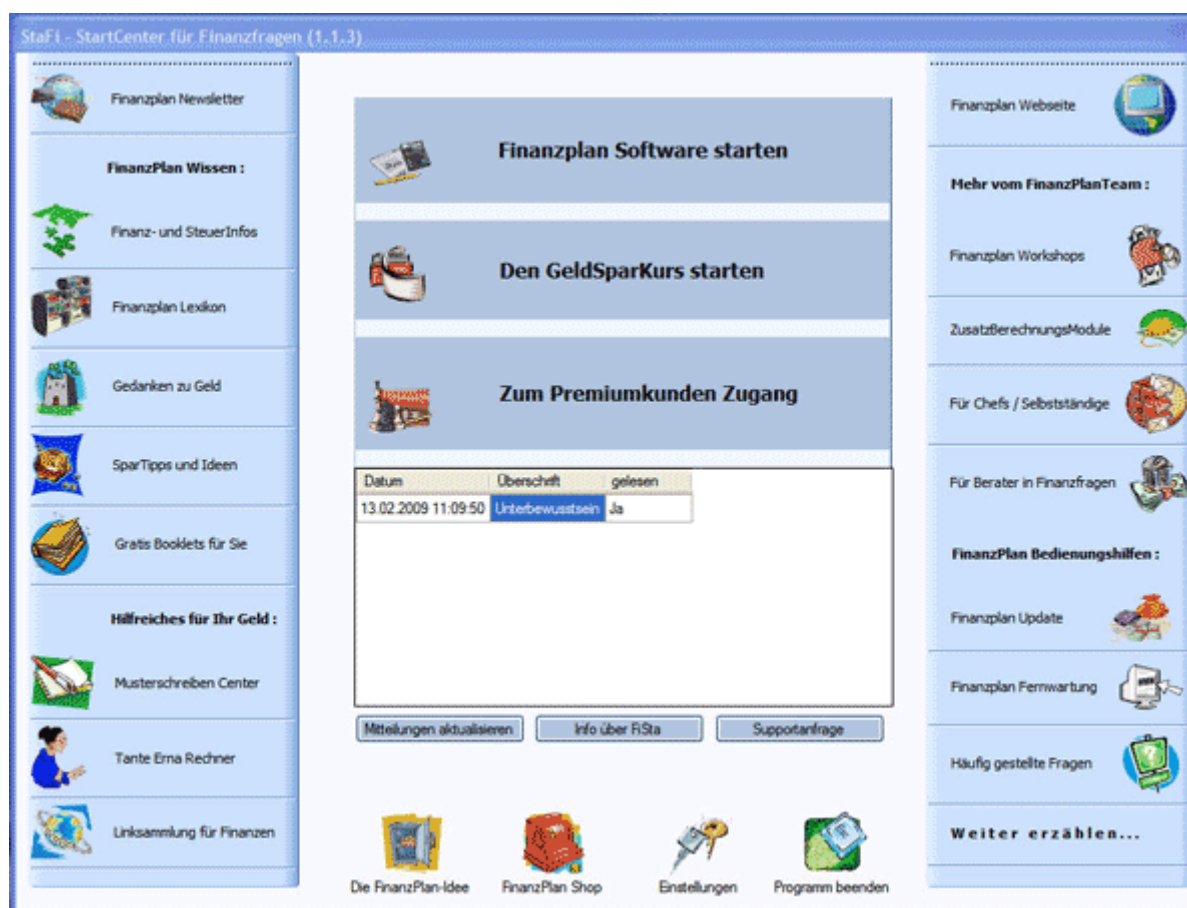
StaFi - StartCenter für Finanzfragen (1.1.3)

Finanzplan Newsletter

FinanzPlan Wissen :

Finanz- und SteuerInfos

Finanzplan Lexikon

Gedanken zu Geld

SparTipps und Ideen

Gratis Booklets für Sie

Hilfreiches für Ihr Geld :

Musterschreiben Center

Tante Erna Rechner

Linksammlung für Finanzen

Finanzplan Software starten

Den GeldSparKurs starten

Zum Premiumkunden Zugang

| Datum | Überschrift | gelesen |
|---|---|---|
| 13.02.2009 11:09:50 | Unterbewusstsein | Ja |

Mitteilungen aktualisieren

Info über FiSta

Supportanfrage

Die FinanzPlan-Idee

FinanzPlan Shop

Einstellungen

Programm beenden

Finanzplan Webseite

Mehr vom FinanzPlanTeam :

Finanzplan Workshops

ZusatzBerechnungsModule

Für Chefs / Selbstständige

Für Berater in Finanzfragen

FinanzPlan Bedienungshilfen :

Finanzplan Update

Finanzplan Fernwartung

Häufig gestellte Fragen

Weiter erzählen...